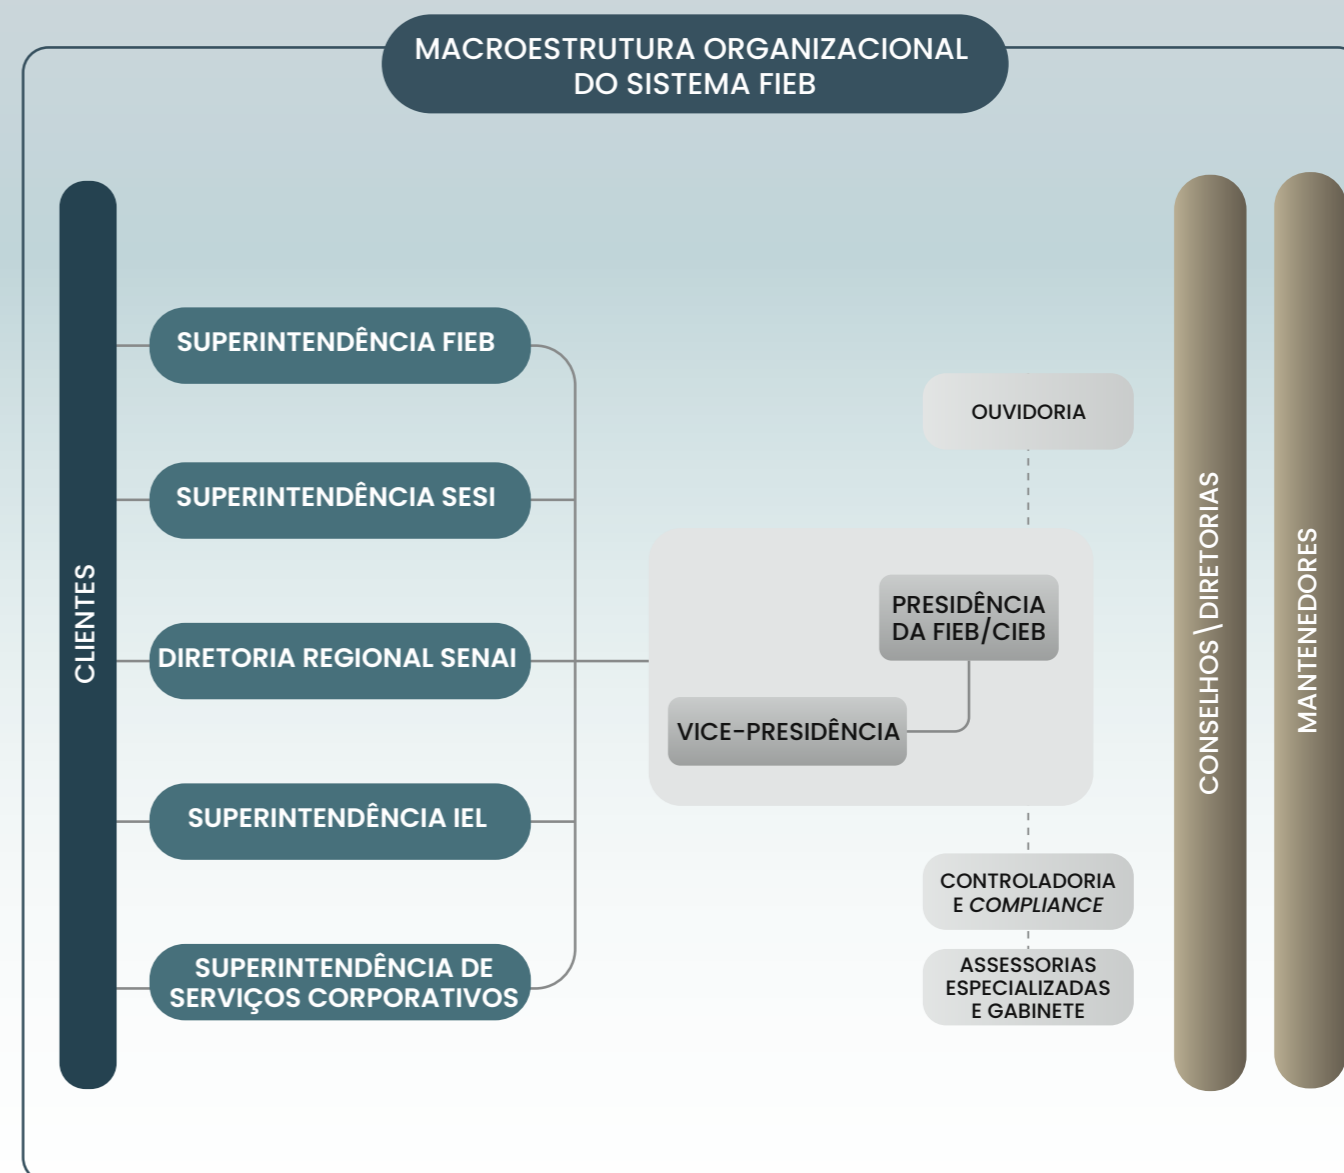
MACROESTRUTURA ORGANIZACIONAL DO SISTEMA FIEB

CLIENTES

SUPERINTENDÊNCIA FIEB

SUPERINTENDÊNCIA SESI

DIRETORIA REGIONAL SENAI

SUPERINTENDÊNCIA IEL

SUPERINTENDÊNCIA DE SERVIÇOS CORPORATIVOS

OUVIDORIA

PRESIDÊNCIA DA FIEB/CIEB

VICE-PRESIDÊNCIA

CONTROLADORIA E *COMPLIANCE*

ASSESSORIAS ESPECIALIZADAS E GABINETE

CONSELHOS \ DIRETORIAS

MANTENEDORES